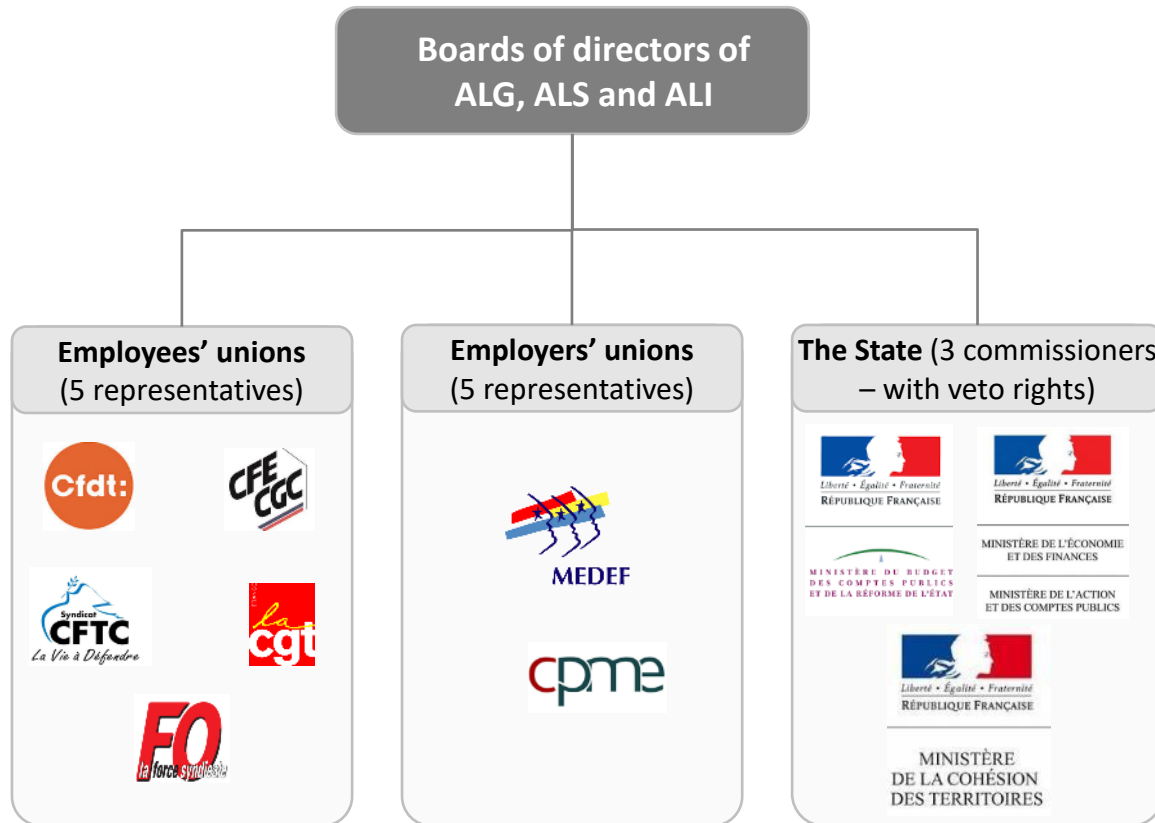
Boards of directors of ALG, ALS and ALI

Employees' unions
(5 representatives)

Cfdt:

CFE CGC

Syndicat CFTC
La Vie à Défendre

la cgt

FO
la force syndicale

Employers' unions
(5 representatives)

MEDEF

cpme

The State (3 commissioners – with veto rights)

Liberté • Égalité • Fraternité
RÉPUBLIQUE FRANÇAISE

MINISTÈRE DU BUDGET DES COMPTES PUBLICS ET DE LA RÉFORME DE L'ÉTAT

Liberté • Égalité • Fraternité
RÉPUBLIQUE FRANÇAISE

MINISTÈRE DE L'ÉCONOMIE ET DES FINANCES

MINISTÈRE DE L'ACTION ET DES COMPTES PUBLICS

Liberté • Égalité • Fraternité
RÉPUBLIQUE FRANÇAISE

MINISTÈRE DE LA COHÉSION DES TERRITOIRES